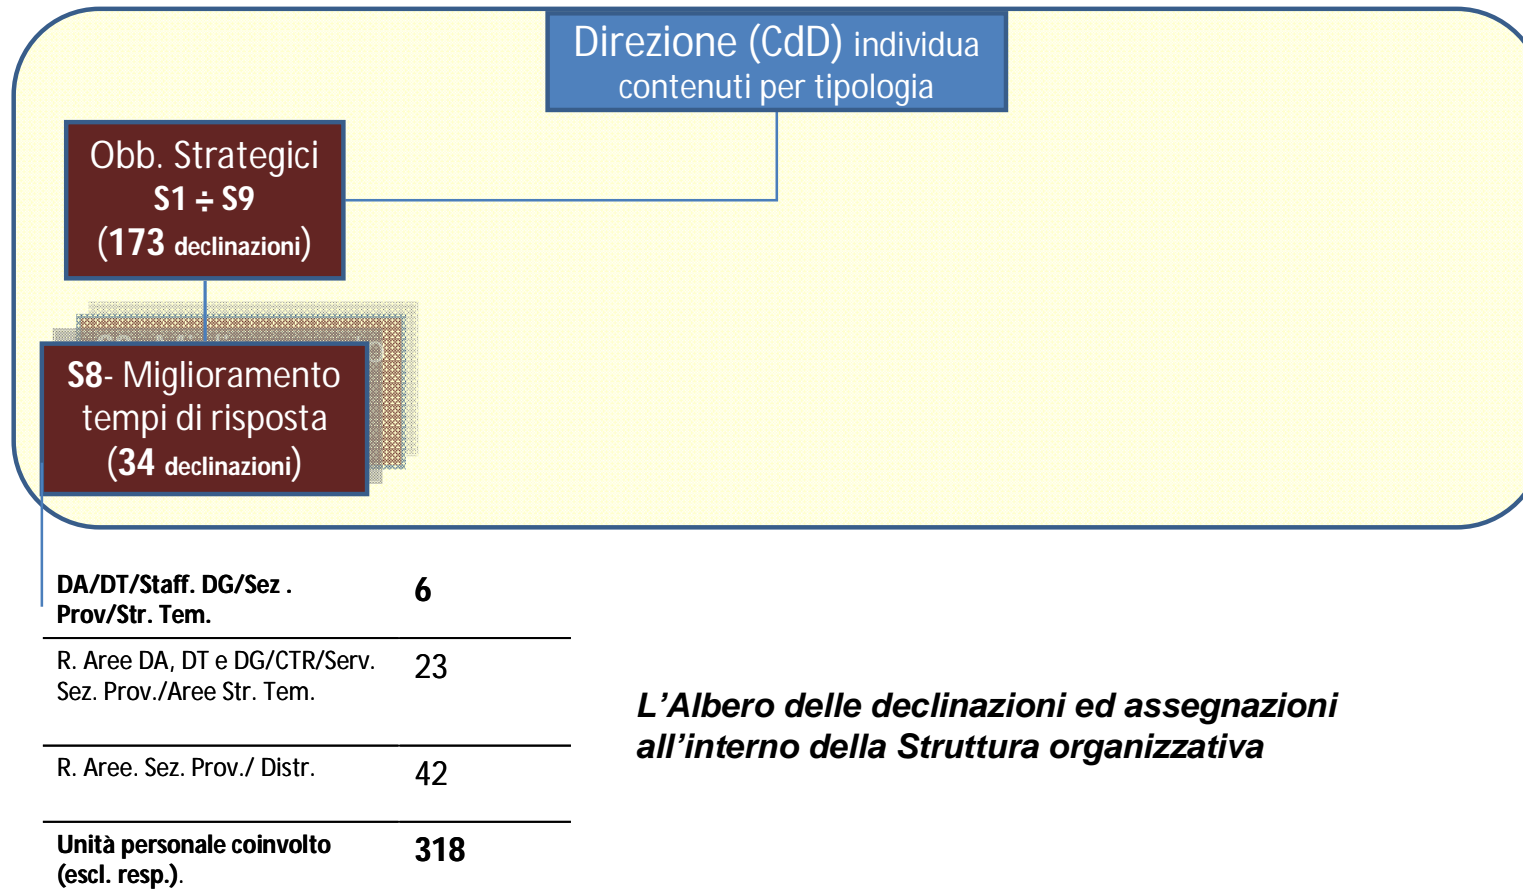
Direzione (CdD) individua contenuti per tipologia

Obb. Strategici
S1 ÷ S9
(173 declinazioni)

S8- Miglioramento tempi di risposta
(34 declinazioni)

| | |
|---|---|
| **DA/DT/Staff. DG/Sez . Prov/Str. Tem.** | **6** |
| R. Aree DA, DT e DG/CTR/Serv. Sez. Prov./Aree Str. Tem. | 23 |
| R. Aree. Sez. Prov./ Distr. | 42 |
| **Unità personale coinvolto (escl. resp.).** | **318** |

*L'Albero delle declinazioni ed assegnazioni all'interno della Struttura organizzativa*